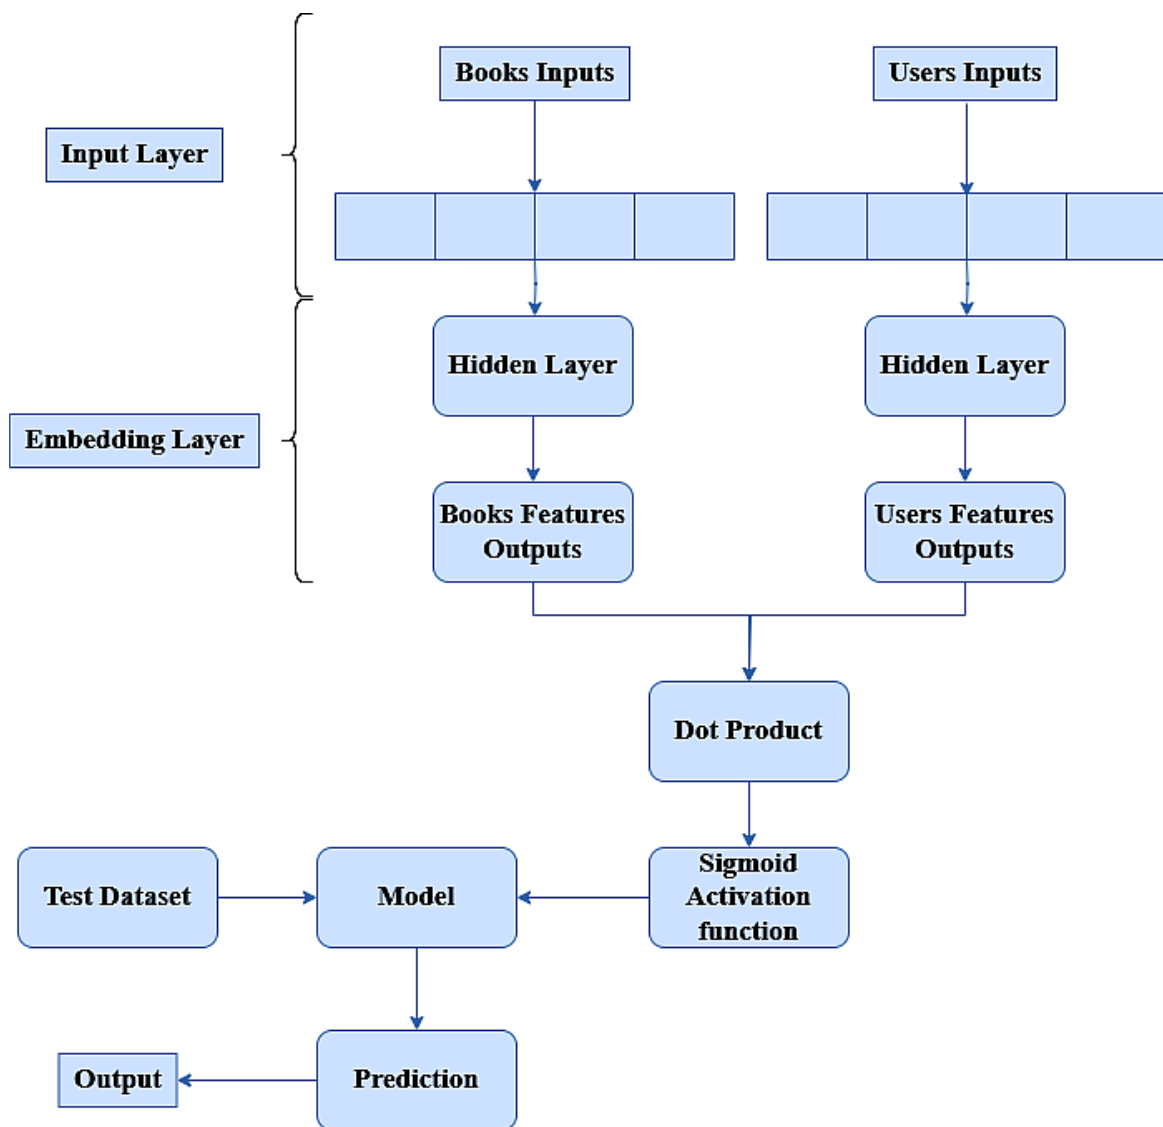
Books Inputs

Users Inputs

Input Layer

Hidden Layer

Hidden Layer

Embedding Layer

Books Features Outputs

Users Features Outputs

Dot Product

Test Dataset

Model

Sigmoid Activation function

Output

Prediction